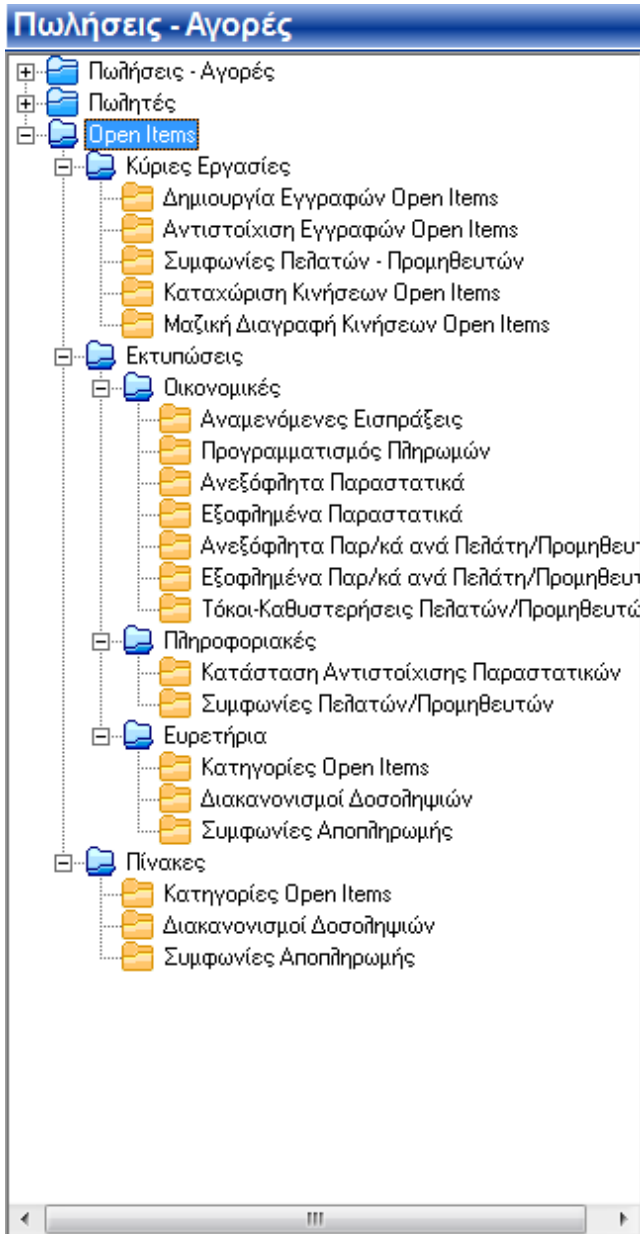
Πωλήσεις - Αγορές

Πωλήσεις - Αγορές
Πωλητές
Open Items
Κύριες Εργασίες
Δημιουργία Εγγραφών Open Items
Αντιστοίχιση Εγγραφών Open Items
Συμφωνίες Πελατών - Προμηθευτών
Καταχώριση Κινήσεων Open Items
Μαζική Διαγραφή Κινήσεων Open Items
Εκτυπώσεις
Οικονομικές
Αναμενόμενες Εισπράξεις
Προγραμματισμός Πληρωμών
Ανεξόφλητα Παραστατικά
Εξοφλημένα Παραστατικά
Ανεξόφλητα Παρ/κά ανά Πελάτη/Προμηθευ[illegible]
Εξοφλημένα Παρ/κά ανά Πελάτη/Προμηθευ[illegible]
Τόκοι-Καθυστερήσεις Πελατών/Προμηθευτ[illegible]
Πληροφοριακές
Κατάσταση Αντιστοίχισης Παραστατικών
Συμφωνίες Πελατών/Προμηθευτών
Ευρετήρια
Κατηγορίες Open Items
Διακανονισμοί Δοσοληψιών
Συμφωνίες Αποπληρωμής
Πίνακες
Κατηγορίες Open Items
Διακανονισμοί Δοσοληψιών
Συμφωνίες Αποπληρωμής